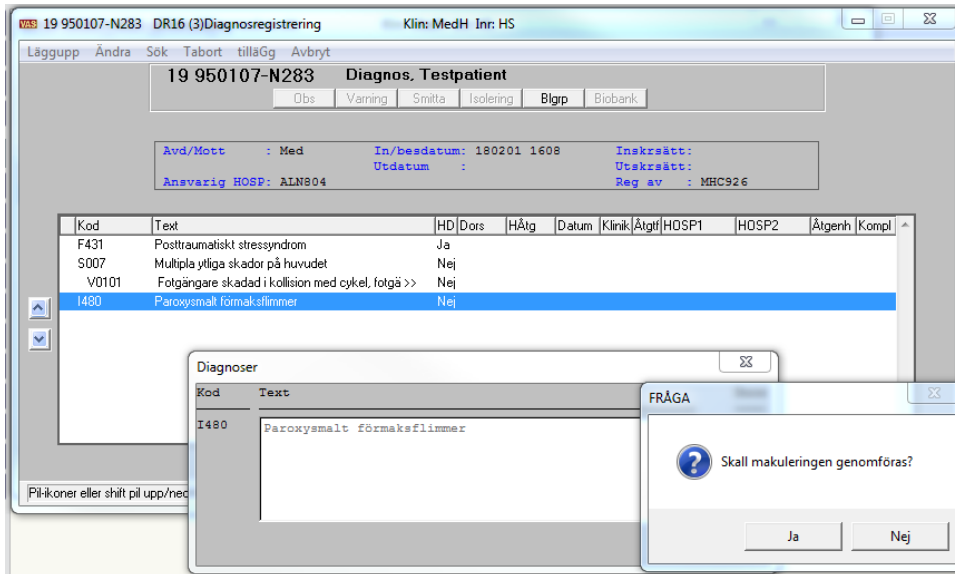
VAS 19 950107-N283 DR16 (3)Diagnosregistrering Klin: MedH Inr: HS

Läggupp Ändra Sök Tabort tilläGg Avbryt

19 950107-N283 Diagnos, Testpatient

Obs Varning Smitta Isolering Blgrp Biobank

Avd/Mott : Med In/besdatum: 180201 1608 Inskrsätt:
Utdatum : Utskrsätt:
Ansvarig HOSP: ALN804 Reg av : MHC926

| Kod | Text | HD | Dors | HÅtg | Datum | Klinik | Åtgtf | HOSP1 | HOSP2 | Åtgenh | Kompl |
|---|---|---|---|---|---|---|---|---|---|---|---|
| F431 | Posttraumatiskt stressyndrom | Ja | | | | | | | | | |
| S007 | Multipla ytliga skador på huvudet | Nej | | | | | | | | | |
| V0101 | Fotgängare skadad i kollision med cykel, fotgä >> | Nej | | | | | | | | | |
| I480 | Paroxysmalt förmaksflimmer | Nej | | | | | | | | | |

Pil-ikoner eller shift pil upp/ned

Diagnoser

Kod Text

I480 Paroxysmalt förmaksflimmer

FRÅGA

Skall makuleringen genomföras?

Ja Nej